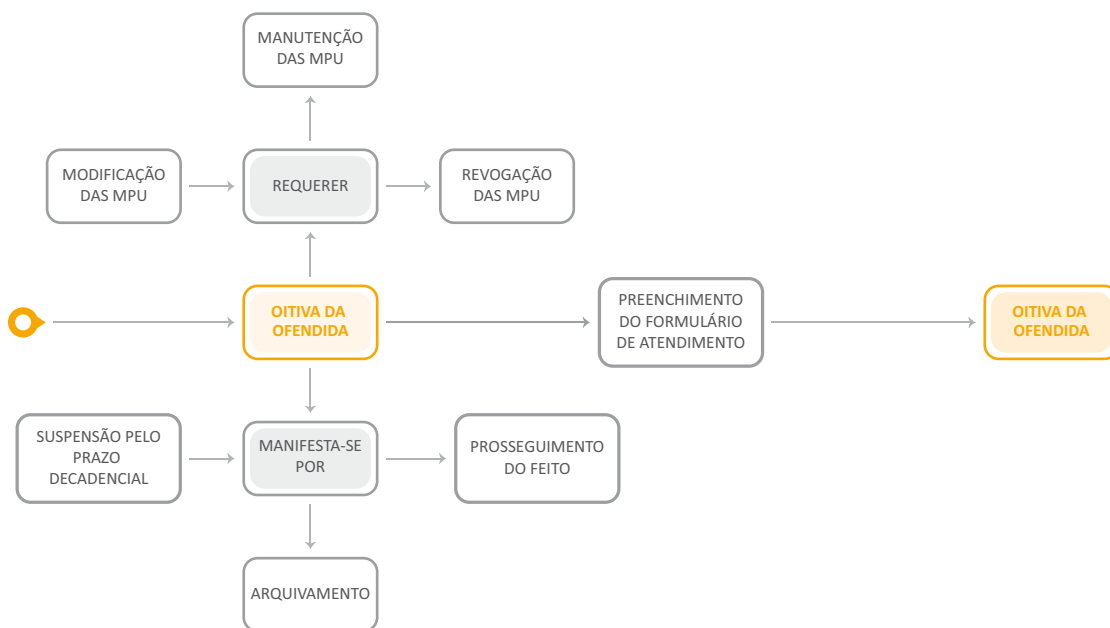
MANUTENÇÃO DAS MPU

MODIFICAÇÃO DAS MPU

REQUERER

REVOGAÇÃO DAS MPU

OITIVA DA OFENDIDA

PREENCHIMENTO DO FORMULÁRIO DE ATENDIMENTO

OITIVA DA OFENDIDA

SUSPENSÃO PELO PRAZO DECADENCIAL

MANIFESTA-SE POR

PROSSEGUIMENTO DO FEITO

ARQUIVAMENTO